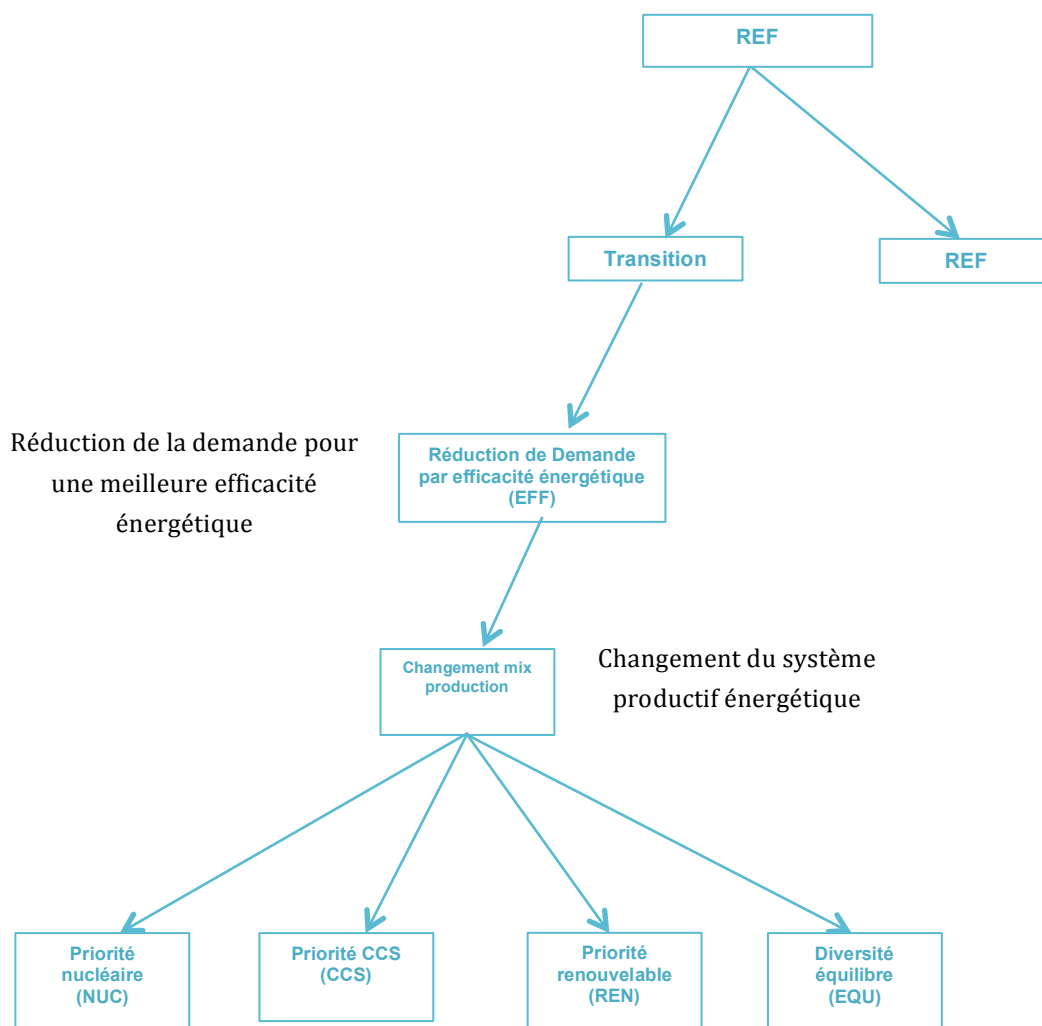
REF

Transition

REF

Réduction de la demande pour une meilleure efficacité énergétique

Réduction de Demande par efficacité énergétique (EFF)

Changement mix production

Changement du système productif énergétique

Priorité nucléaire (NUC)

Priorité CCS (CCS)

Priorité renouvelable (REN)

Diversité équilibre (EQU)